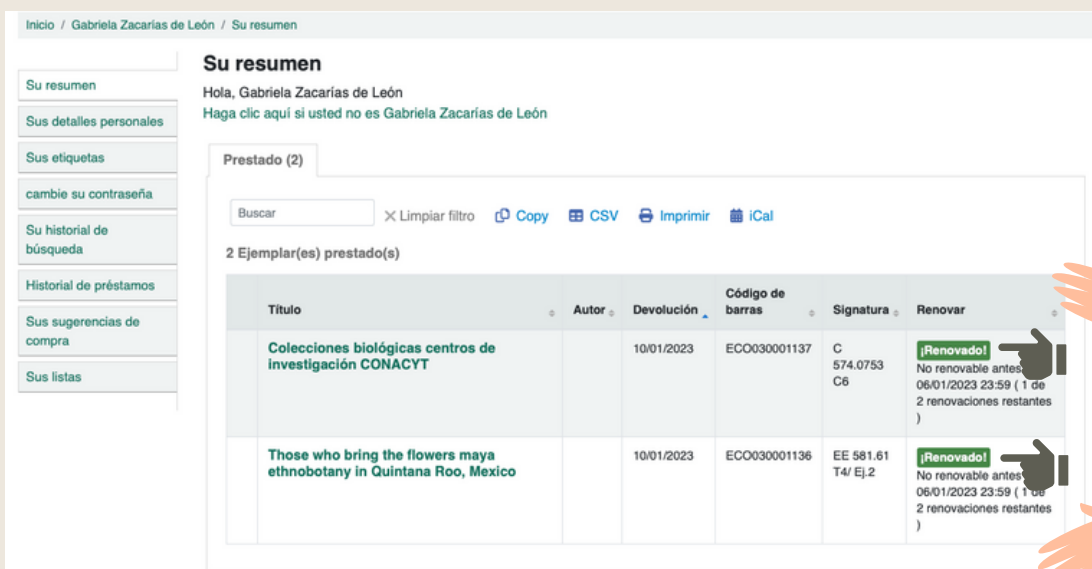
Inicio / Gabriela Zacarías de León / Su resumen

Su resumen
Sus detalles personales
Sus etiquetas
cambie su contraseña
Su historial de búsqueda
Historial de préstamos
Sus sugerencias de compra
Sus listas

Su resumen

Hola, Gabriela Zacarías de León
Haga clic aquí si usted no es Gabriela Zacarías de León

Prestado (2)

Buscar
× Limpiar filtro  Copy  CSV  Imprimir  iCal

2 Ejemplar(es) prestado(s)

| | Título | Autor | Devolución | Código de barras | Signatura | Renovar |
|---|---|---|---|---|---|---|
| | Colecciones biológicas centros de investigación CONACYT | | 10/01/2023 | ECO030001137 | C 574.0753 C6 | ¡Renovado! No renovable antes 06/01/2023 23:59 ( 1 de 2 renovaciones restantes ) |
| | Those who bring the flowers maya ethnobotany in Quintana Roo, Mexico | | 10/01/2023 | ECO030001136 | EE 581.61 T4/ Ej.2 | ¡Renovado! No renovable antes 06/01/2023 23:59 ( 1 de 2 renovaciones restantes ) |